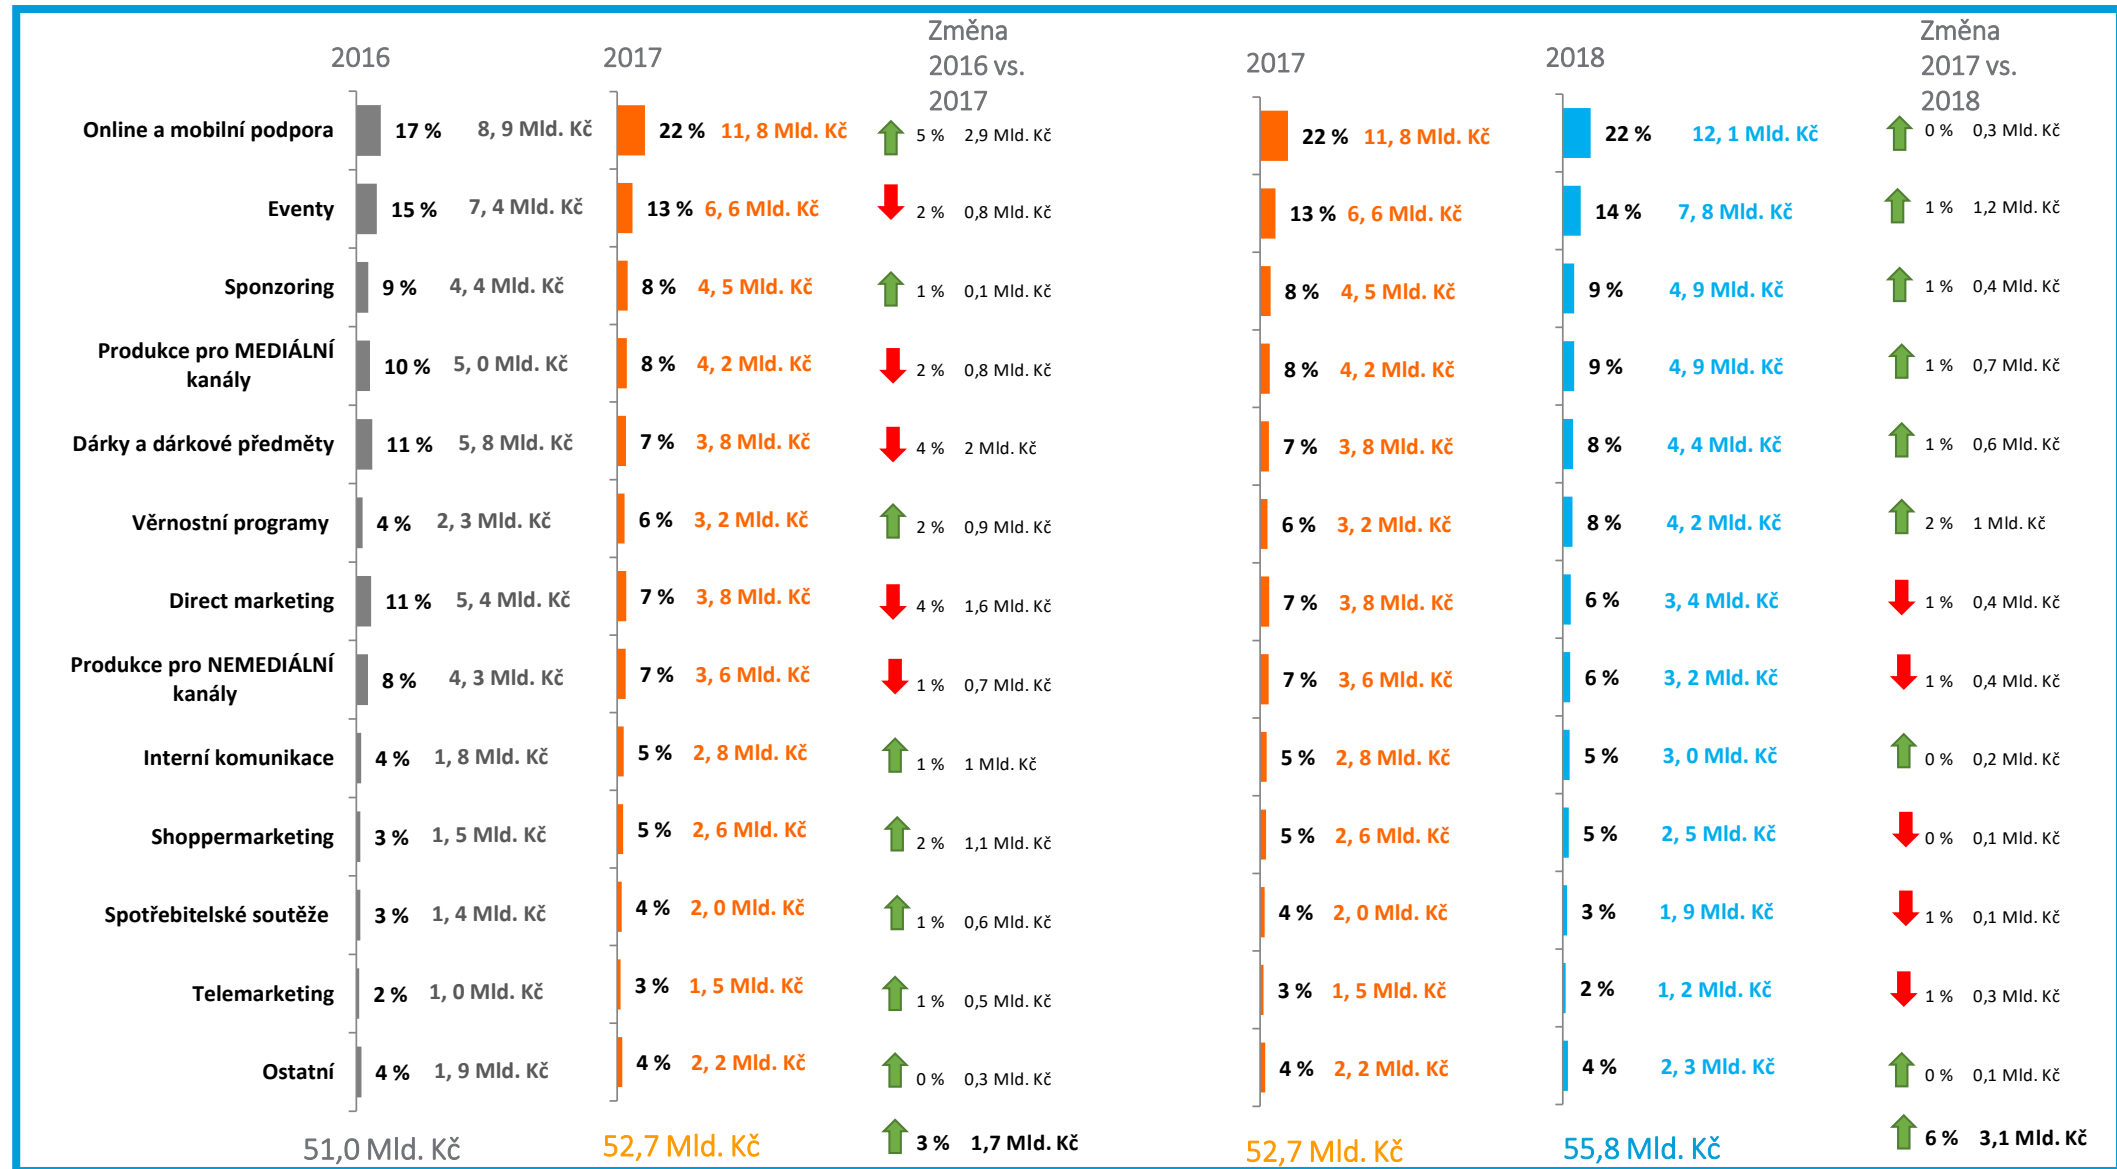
| | 2016 | | 2017 | | Změna 2016 vs. 2017 | | 2017 | | 2018 | | Změna 2017 vs. 2018 | |
|---|---|---|---|---|---|---|---|---|---|---|---|---|
| Online a mobilní podpora | 17 % | 8, 9 Mld. Kč | 22 % | 11, 8 Mld. Kč | 5 % | 2,9 Mld. Kč | 22 % | 11, 8 Mld. Kč | 22 % | 12, 1 Mld. Kč | 0 % | 0,3 Mld. Kč |
| Eventy | 15 % | 7, 4 Mld. Kč | 13 % | 6, 6 Mld. Kč | 2 % | 0,8 Mld. Kč | 13 % | 6, 6 Mld. Kč | 14 % | 7, 8 Mld. Kč | 1 % | 1,2 Mld. Kč |
| Sponzoring | 9 % | 4, 4 Mld. Kč | 8 % | 4, 5 Mld. Kč | 1 % | 0,1 Mld. Kč | 8 % | 4, 5 Mld. Kč | 9 % | 4, 9 Mld. Kč | 1 % | 0,4 Mld. Kč |
| Produkce pro MEDIÁLNÍ kanály | 10 % | 5, 0 Mld. Kč | 8 % | 4, 2 Mld. Kč | 2 % | 0,8 Mld. Kč | 8 % | 4, 2 Mld. Kč | 9 % | 4, 9 Mld. Kč | 1 % | 0,7 Mld. Kč |
| Dárky a dárkové předměty | 11 % | 5, 8 Mld. Kč | 7 % | 3, 8 Mld. Kč | 4 % | 2 Mld. Kč | 7 % | 3, 8 Mld. Kč | 8 % | 4, 4 Mld. Kč | 1 % | 0,6 Mld. Kč |
| Věrnostní programy | 4 % | 2, 3 Mld. Kč | 6 % | 3, 2 Mld. Kč | 2 % | 0,9 Mld. Kč | 6 % | 3, 2 Mld. Kč | 8 % | 4, 2 Mld. Kč | 2 % | 1 Mld. Kč |
| Direct marketing | 11 % | 5, 4 Mld. Kč | 7 % | 3, 8 Mld. Kč | 4 % | 1,6 Mld. Kč | 7 % | 3, 8 Mld. Kč | 6 % | 3, 4 Mld. Kč | 1 % | 0,4 Mld. Kč |
| Produkce pro NEMEDIÁLNÍ kanály | 8 % | 4, 3 Mld. Kč | 7 % | 3, 6 Mld. Kč | 1 % | 0,7 Mld. Kč | 7 % | 3, 6 Mld. Kč | 6 % | 3, 2 Mld. Kč | 1 % | 0,4 Mld. Kč |
| Interní komunikace | 4 % | 1, 8 Mld. Kč | 5 % | 2, 8 Mld. Kč | 1 % | 1 Mld. Kč | 5 % | 2, 8 Mld. Kč | 5 % | 3, 0 Mld. Kč | 0 % | 0,2 Mld. Kč |
| Shoppermarketing | 3 % | 1, 5 Mld. Kč | 5 % | 2, 6 Mld. Kč | 2 % | 1,1 Mld. Kč | 5 % | 2, 6 Mld. Kč | 5 % | 2, 5 Mld. Kč | 0 % | 0,1 Mld. Kč |
| Spotřebitelské soutěže | 3 % | 1, 4 Mld. Kč | 4 % | 2, 0 Mld. Kč | 1 % | 0,6 Mld. Kč | 4 % | 2, 0 Mld. Kč | 3 % | 1, 9 Mld. Kč | 1 % | 0,1 Mld. Kč |
| Telemarketing | 2 % | 1, 0 Mld. Kč | 3 % | 1, 5 Mld. Kč | 1 % | 0,5 Mld. Kč | 3 % | 1, 5 Mld. Kč | 2 % | 1, 2 Mld. Kč | 1 % | 0,3 Mld. Kč |
| Ostatní | 4 % | 1, 9 Mld. Kč | 4 % | 2, 2 Mld. Kč | 0 % | 0,3 Mld. Kč | 4 % | 2, 2 Mld. Kč | 4 % | 2, 3 Mld. Kč | 0 % | 0,1 Mld. Kč |
| | 51,0 Mld. Kč | | 52,7 Mld. Kč | | 3 % | 1,7 Mld. Kč | 52,7 Mld. Kč | | 55,8 Mld. Kč | | 6 % | 3,1 Mld. Kč |